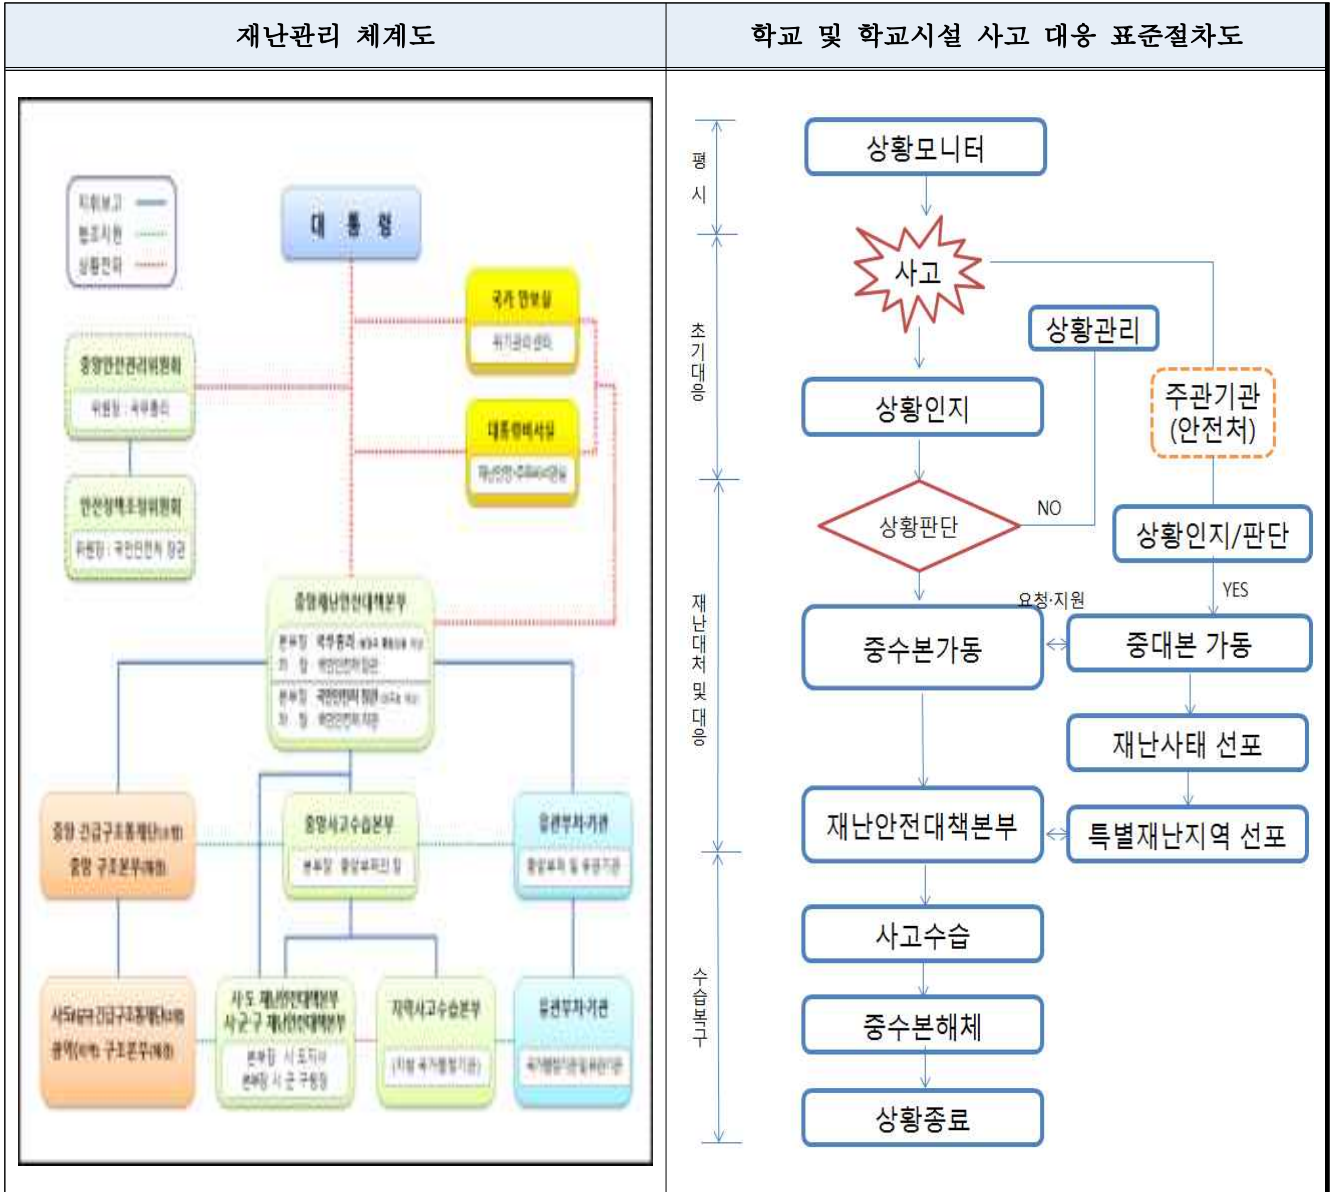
| 재난관리 체계도 | 학교 및 학교시설 사고 대응 표준절차도 |
|---|---|

지휘보고
협조지원
상황전파

대 통 령

국가안보실
위기관리센터

대통령비서실
재난안전비서관실

중앙안전관리위원회
위원장 : 국무총리

안전정책조정위원회
위원장 : 국민안전처 장관

중앙재난안전대책본부
본부장 국무총리 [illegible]
차 장 국민안전처 장관
본부장 국민안전처 장관 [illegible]
차 장 국민안전처 차관

중앙 긴급구조통제단(소방)
중앙 구조본부(해경)

중앙사고수습본부
본부장 : 중앙부처의 장

유관부처·기관
중앙부처 및 유관기관

시도(소방)긴급구조통제단(소방)
광역(지역) 구조본부(해경)

시·도 재난안전대책본부
시·군·구 재난안전대책본부
본부장 시·도지사
본부장 시·군·구청장

지역사고수습본부
(지방 국가행정기관)

유관부처·기관
국가행정기관 및 유관기관

평시

초기대응

재난대처 및 대응

수습복구

상황모니터

사고

상황관리

상황인지

주관기관
(안전처)

상황판단

NO

상황인지/판단

요청·지원

YES

중수본가동

중대본 가동

재난사태 선포

재난안전대책본부

특별재난지역 선포

사고수습

중수본해체

상황종료